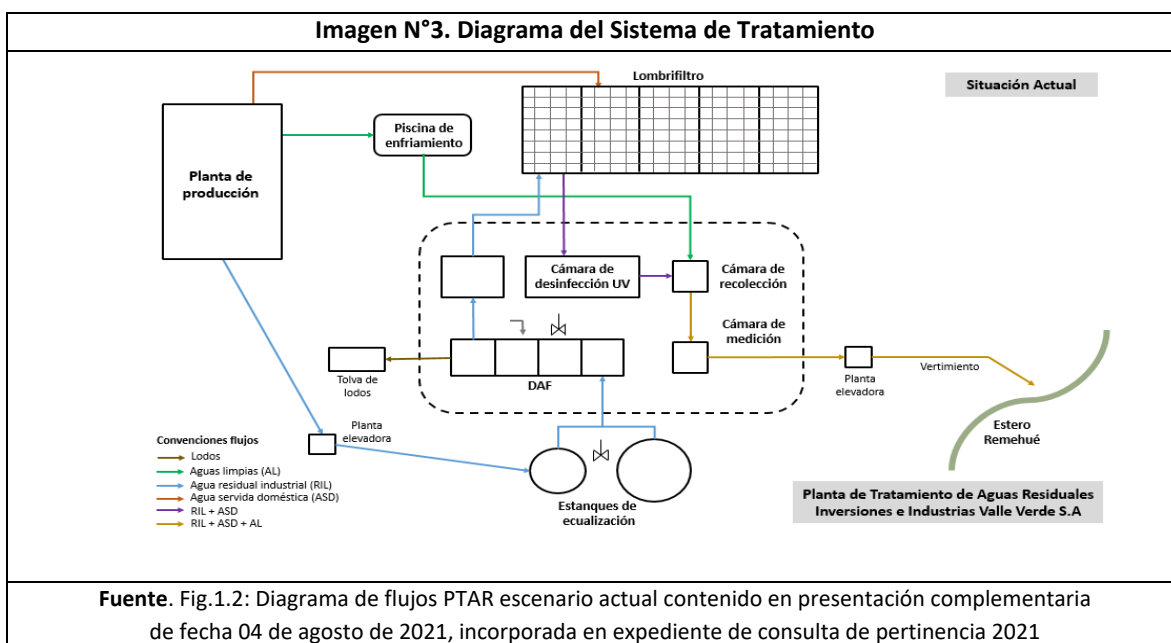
Imagen N°3. Diagrama del Sistema de Tratamiento

Lombrifiltro

Situación Actual

Planta de producción

Piscina de enfriamiento

Cámara de desinfección UV

Cámara de recolección

Cámara de medición

Tolva de lodos

DAF

Planta elevadora

Vertimiento

Estero Remehué

Planta elevadora

Convenciones flujos
Lodos
Aguas limpias (AL)
Agua residual industrial (RIL)
Agua servida doméstica (ASD)
RIL + ASD
RIL + ASD + AL

Estanques de ecualización

Planta de Tratamiento de Aguas Residuales Inversiones e Industrias Valle Verde S.A

Fuente. Fig.1.2: Diagrama de flujos PTAR escenario actual contenido en presentación complementaria de fecha 04 de agosto de 2021, incorporada en expediente de consulta de pertinencia 2021